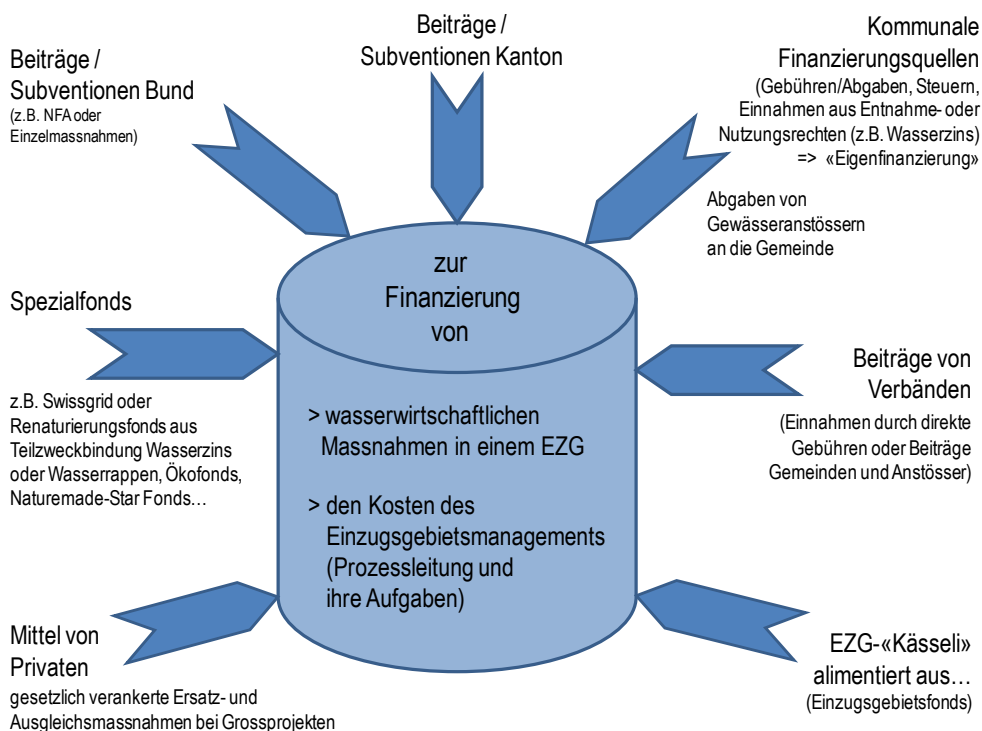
Beiträge / Subventionen Bund
(z.B. NFA oder Einzelmassnahmen)

Beiträge / Subventionen Kanton

Kommunale Finanzierungsquellen
(Gebühren/Abgaben, Steuern, Einnahmen aus Entnahme- oder Nutzungsrechten (z.B. Wasserzins) => «Eigenfinanzierung»

Abgaben von Gewässeranstössern an die Gemeinde

Spezialfonds

z.B. Swissgrid oder Renaturierungsfonds aus Teilzweckbindung Wasserzins oder Wasserrappen, Ökofonds, Naturemade-Star Fonds…

zur Finanzierung von

> wasserwirtschaftlichen Massnahmen in einem EZG

> den Kosten des Einzugsgebietsmanagements (Prozessleitung und ihre Aufgaben)

Beiträge von Verbänden
(Einnahmen durch direkte Gebühren oder Beiträge Gemeinden und Anstösser)

Mittel von Privaten
gesetzlich verankerte Ersatz- und Ausgleichsmassnahmen bei Grossprojekten

EZG-«Kässeli» alimentiert aus…
(Einzugsgebietsfonds)